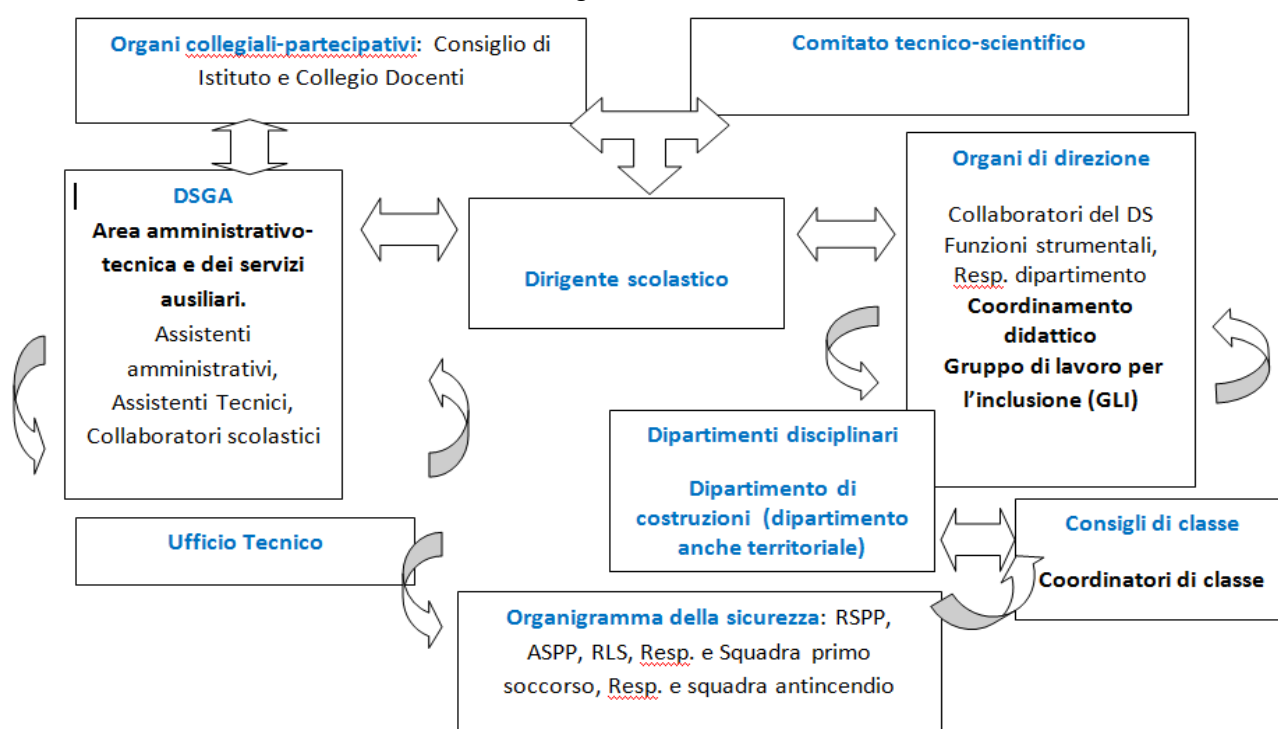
Organi collegiali-partecipativi: Consiglio di Istituto e Collegio Docenti

Comitato tecnico-scientifico

DSGA

Area amministrativo-tecnica e dei servizi ausiliari.

Assistenti amministrativi, Assistenti Tecnici, Collaboratori scolastici

Dirigente scolastico

Organi di direzione

Collaboratori del DS
Funzioni strumentali,
Resp. dipartimento

Coordinamento didattico

Gruppo di lavoro per l'inclusione (GLI)

Dipartimenti disciplinari

Dipartimento di costruzioni (dipartimento anche territoriale)

Consigli di classe

Coordinatori di classe

Ufficio Tecnico

Organigramma della sicurezza: RSPP, ASPP, RLS, Resp. e Squadra primo soccorso, Resp. e squadra antincendio